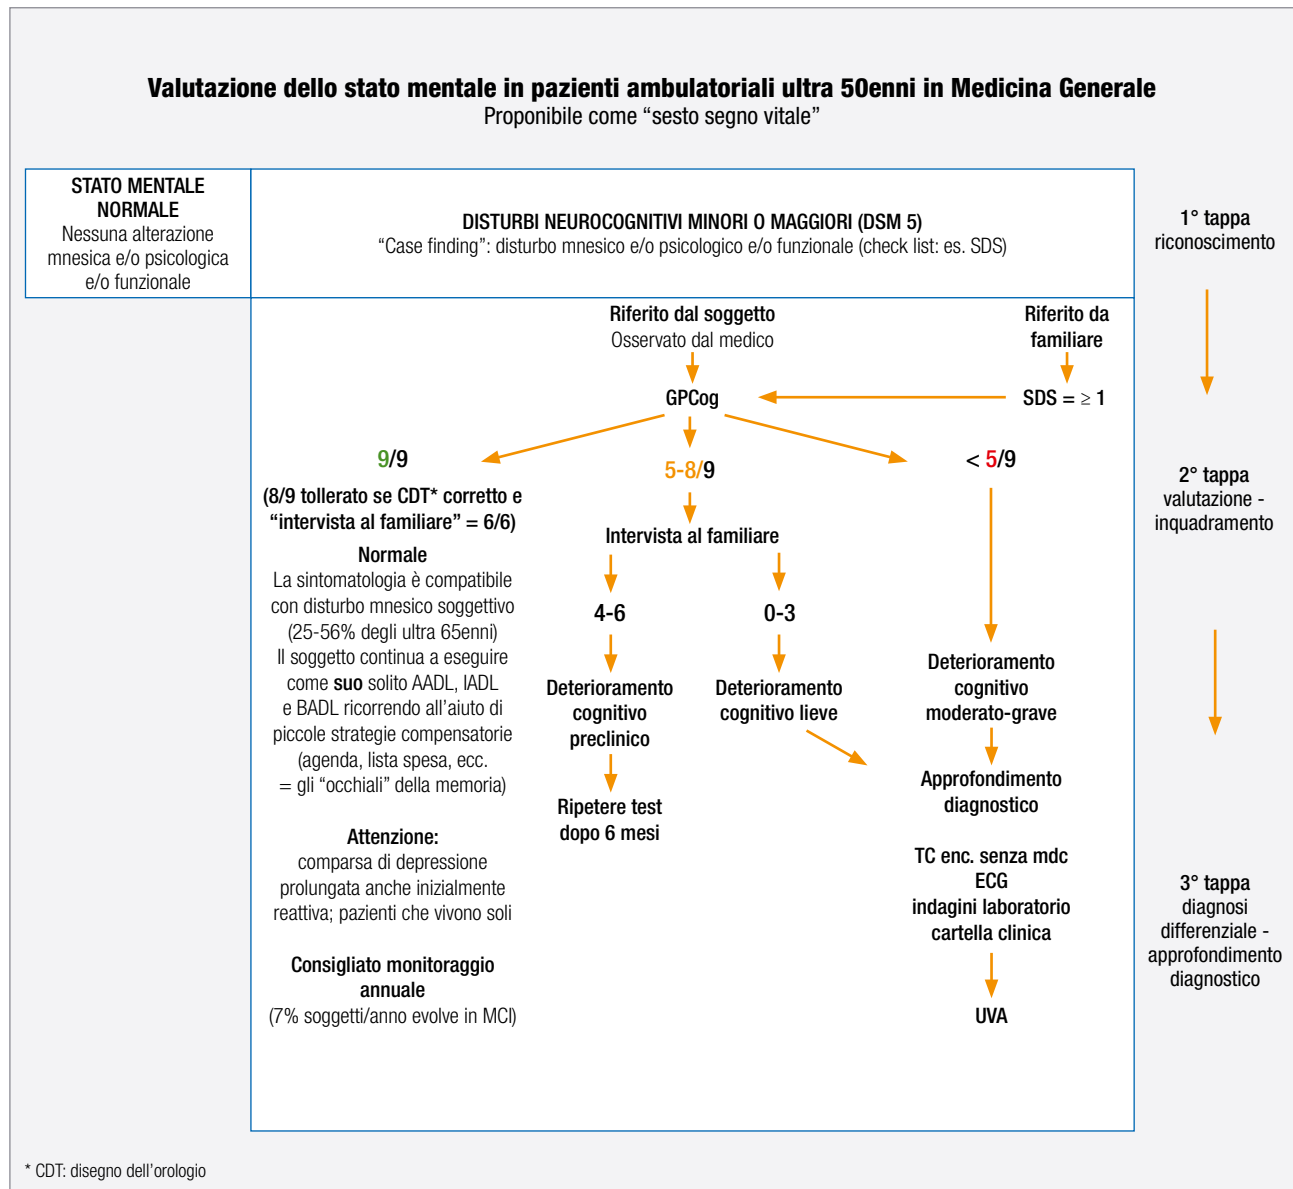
**Valutazione dello stato mentale in pazienti ambulatoriali ultra 50enni in Medicina Generale**
Proponibile come "sesto segno vitale"

**STATO MENTALE NORMALE**
Nessuna alterazione mnesica e/o psicologica e/o funzionale

**DISTURBI NEUROCOGNITIVI MINORI O MAGGIORI (DSM 5)**
"Case finding": disturbo mnesico e/o psicologico e/o funzionale (check list: es. SDS)

1° tappa
riconoscimento

**Riferito dal soggetto**
Osservato dal medico

**Riferito da familiare**

**GPCog**

**SDS = ≥ 1**

**9/9**
**(8/9 tollerato se CDT* corretto e "intervista al familiare" = 6/6)**
**Normale**
La sintomatologia è compatibile con disturbo mnesico soggettivo (25-56% degli ultra 65enni)
Il soggetto continua a eseguire come **suo** solito AADL, IADL e BADL ricorrendo all'aiuto di piccole strategie compensatorie (agenda, lista spesa, ecc. = gli "occhiali" della memoria)

**Attenzione:**
comparsa di depressione prolungata anche inizialmente reattiva; pazienti che vivono soli

**Consigliato monitoraggio annuale**
(7% soggetti/anno evolve in MCI)

**5-8/9**
**Intervista al familiare**
**4-6**
**Deterioramento cognitivo preclinico**
**Ripetere test dopo 6 mesi**

**0-3**
**Deterioramento cognitivo lieve**

**< 5/9**
**Deterioramento cognitivo moderato-grave**
**Approfondimento diagnostico**
**TC enc. senza mdc**
**ECG**
**indagini laboratorio**
**cartella clinica**
**UVA**

2° tappa
valutazione - inquadramento

3° tappa
diagnosi differenziale - approfondimento diagnostico

* CDT: disegno dell'orologio